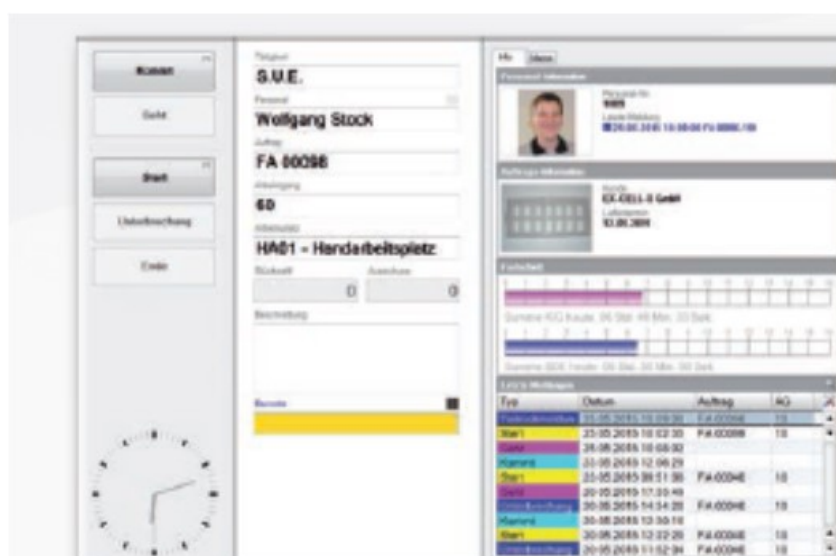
Kommt

Geht

Start

Unterbrechung

Ende

S.U.E.

Wolfgang Stock

FA 00098

60

HA01 - Handarbeitsplatz

0

0

Info

Personal Information

Kunde

EX-CELL-O GmbH

Fortschritt

Letzte Meldungen

| Typ | Datum | Auftrag | AG |
|---|---|---|---|
| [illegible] | 20.05.2015 10:09:50 | FA-00098 | 10 |
| Start | 20.05.2015 10:02:30 | FA-00098 | 10 |
| Geht | 20.05.2015 16:08:02 | | |
| Kommt | 20.05.2015 12:06:29 | | |
| Start | 20.05.2015 09:51:30 | FA-00048 | 10 |
| Geht | 20.05.2015 17:33:49 | | |
| Unterbrechung | 20.05.2015 14:54:20 | FA-00048 | 10 |
| Kommt | 20.05.2015 13:50:10 | | |
| Start | 20.05.2015 12:22:20 | FA-00048 | 10 |
| Unterbrechung | 20.05.2015 10:52:34 | FA-00048 | 10 |